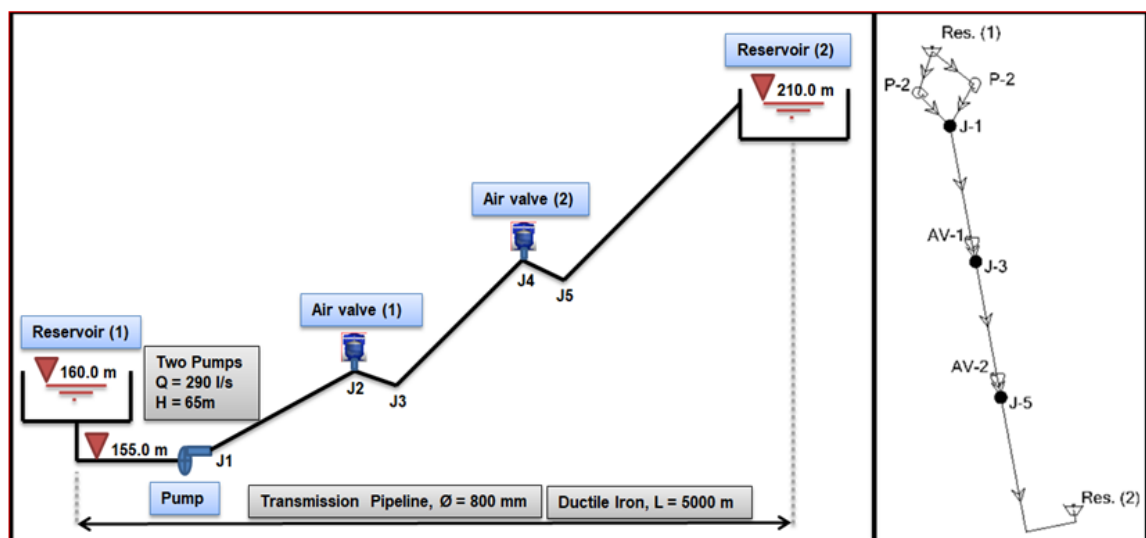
Reservoir (2)

210.0 m

Air valve (2)

J4

J5

Air valve (1)

J2

J3

Reservoir (1)

160.0 m

Two Pumps
Q = 290 l/s
H = 65m

155.0 m

J1

Pump

Transmission Pipeline, Ø = 800 mm

Ductile Iron, L = 5000 m

Res. (1)

P-2

P-2

J-1

AV-1

J-3

AV-2

J-5

Res. (2)